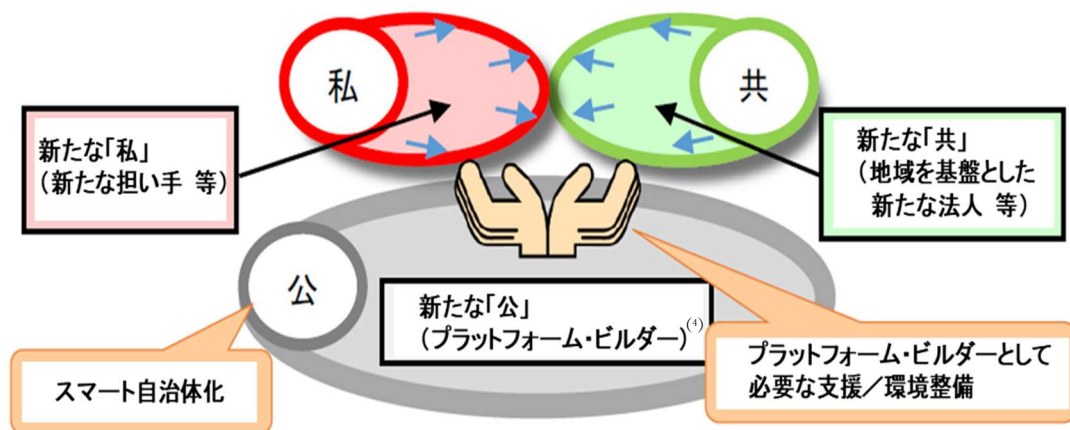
私

共

新たな「私」
（新たな担い手 等）

新たな「共」
（地域を基盤とした新たな法人 等）

公

新たな「公」
（プラットフォーム・ビルダー）$^{(4)}$

スマート自治体化

プラットフォーム・ビルダーとして必要な支援／環境整備